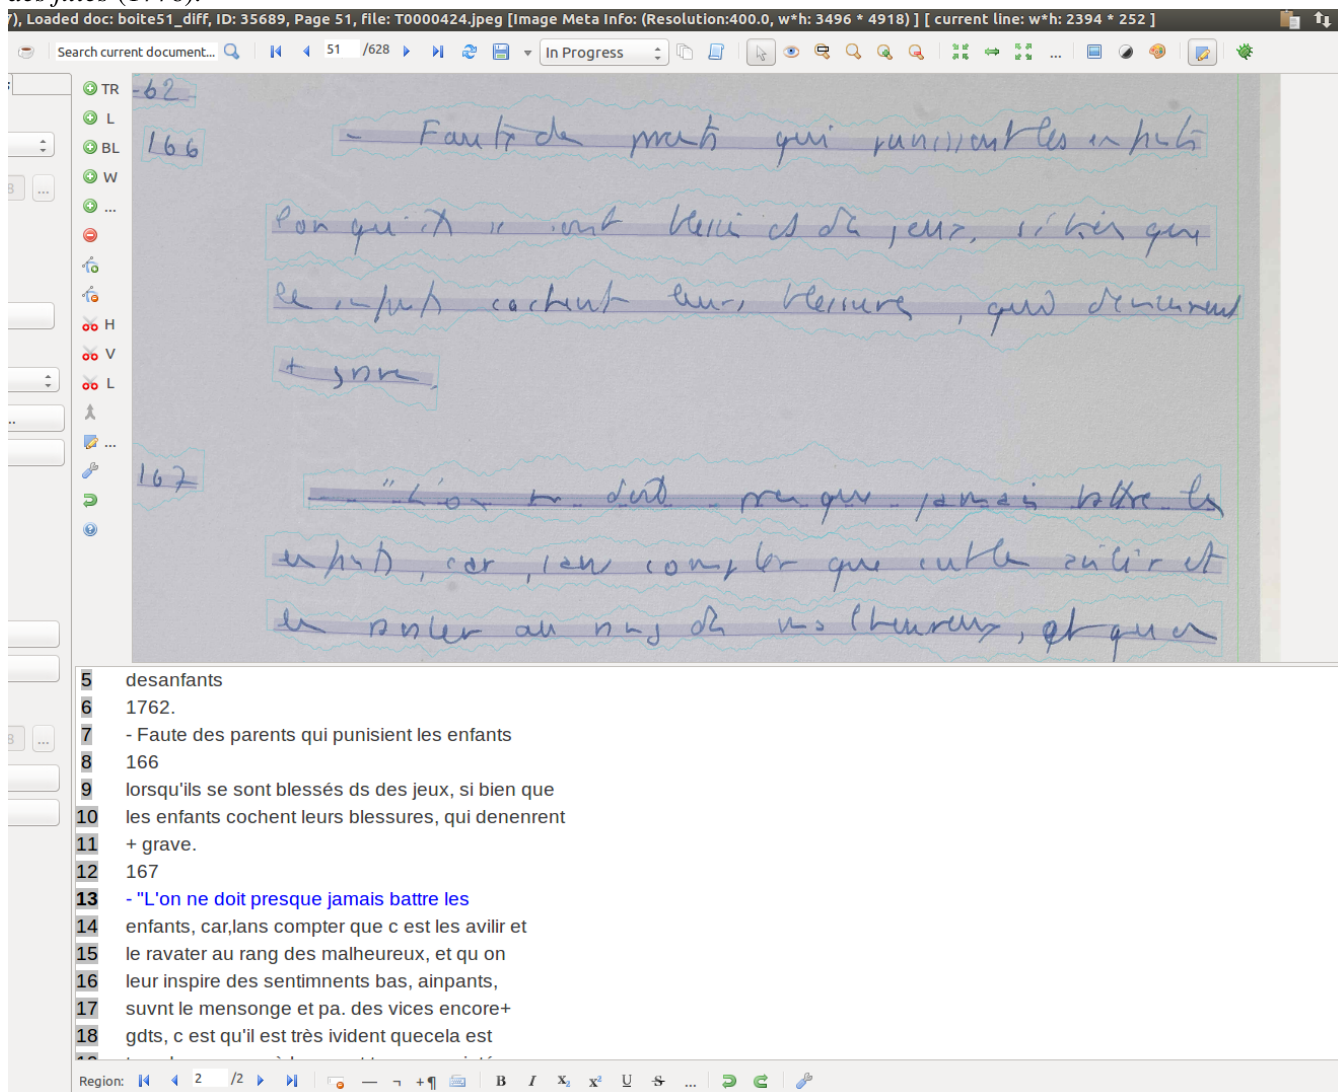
des filles (1770).

), Loaded doc: boite51_diff, ID: 35689, Page 51, file: T0000424.jpeg [Image Meta Info: (Resolution:400.0, w*h: 3496 * 4918) ] [ current line: w*h: 2394 * 252 ]

Search current document... 51 /628 In Progress

TR
L
BL
W
...
H
V
L
...

-62
166
- Faute des parents qui punisient les enfants
lorsqu'ils se sont blessés ds des jeux, si bien que
les enfants cochent leurs blessures, qui denenrent
+ grave.
167
- "L'on ne doit presque jamais battre les
enfants, car, sans compter que c est les avilir et
le ravaler au rang des malheureux, et qu on

| | |
|---|---|
| 5 | desanfants |
| 6 | 1762. |
| 7 | - Faute des parents qui punisient les enfants |
| 8 | 166 |
| 9 | lorsqu'ils se sont blessés ds des jeux, si bien que |
| 10 | les enfants cochent leurs blessures, qui denenrent |
| 11 | + grave. |
| 12 | 167 |
| 13 | - "L'on ne doit presque jamais battre les |
| 14 | enfants, car,lans compter que c est les avilir et |
| 15 | le ravater au rang des malheureux, et qu on |
| 16 | leur inspire des sentimnents bas, ainpants, |
| 17 | suvnt le mensonge et pa. des vices encore+ |
| 18 | gdts, c est qu'il est très ivident quecela est |

Region: 2 /2 B I ...